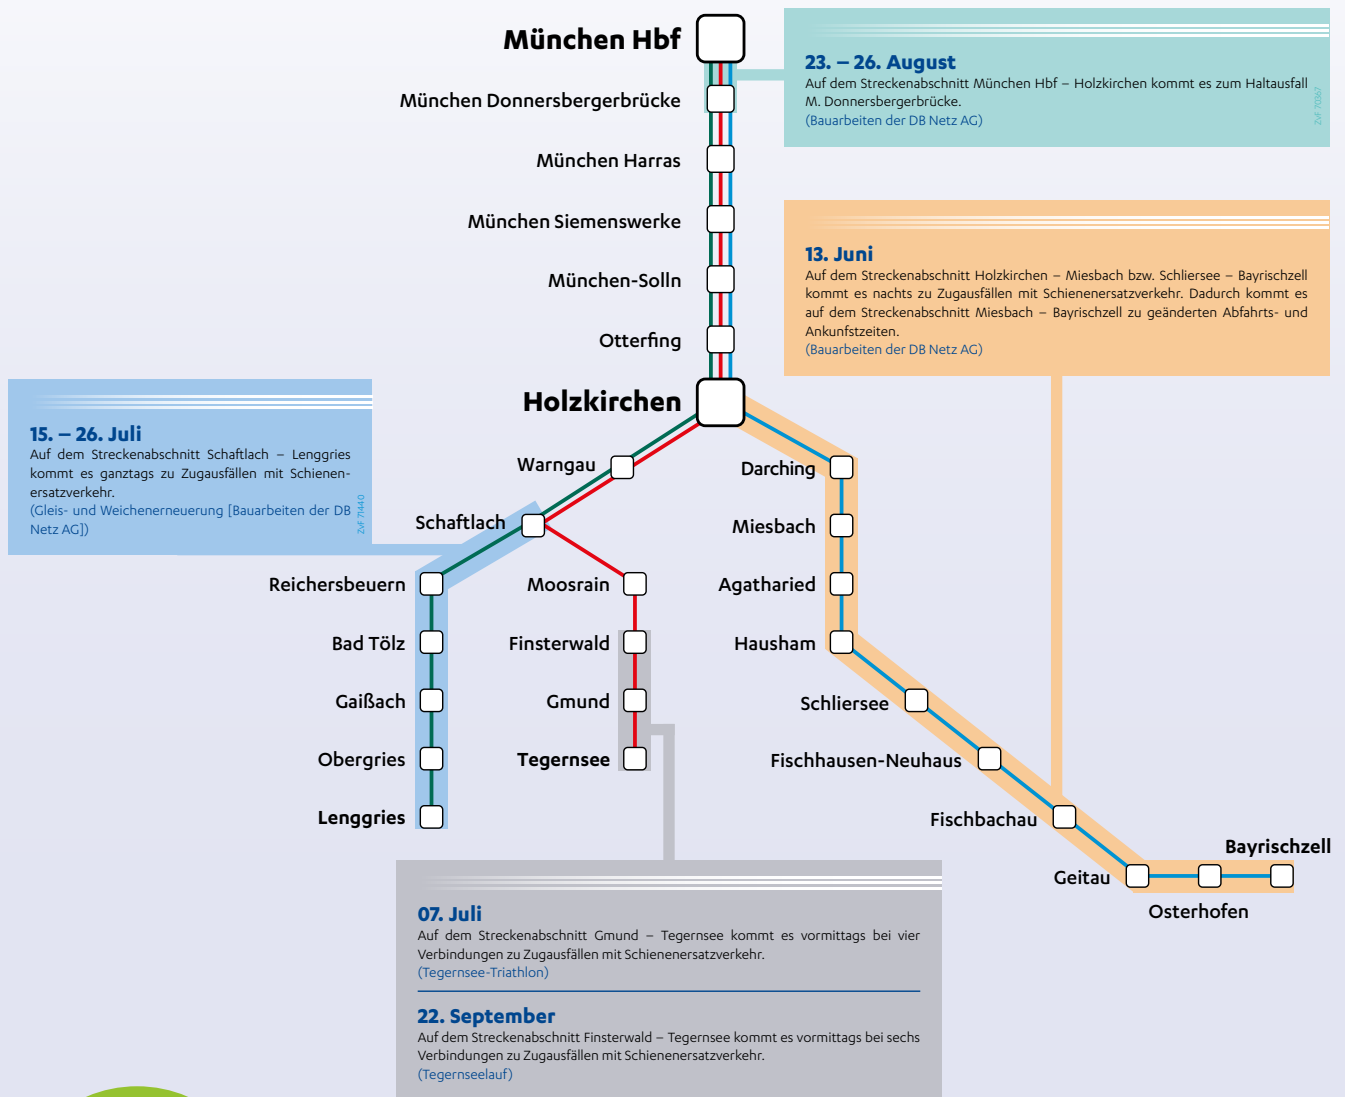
München Hbf

München Donnersbergerbrücke

München Harras

München Siemenswerke

München-Solln

Otterfing

Holzkirchen

23. – 26. August
Auf dem Streckenabschnitt München Hbf – Holzkirchen kommt es zum Haltausfall M. Donnersbergerbrücke.
(Bauarbeiten der DB Netz AG)

ZvF 70367

13. Juni
Auf dem Streckenabschnitt Holzkirchen – Miesbach bzw. Schliersee – Bayrischzell kommt es nachts zu Zugausfällen mit Schienenersatzverkehr. Dadurch kommt es auf dem Streckenabschnitt Miesbach – Bayrischzell zu geänderten Abfahrts- und Ankunftszeiten.
(Bauarbeiten der DB Netz AG)

15. – 26. Juli
Auf dem Streckenabschnitt Schaftlach – Lenggries kommt es ganztags zu Zugausfällen mit Schienenersatzverkehr.
(Gleis- und Weichenerneuerung [Bauarbeiten der DB Netz AG])

ZvF 71440

Warngau

Schaftlach

Reichersbeuern

Bad Tölz

Gaißach

Obergries

Lenggries

Moosrain

Finsterwald

Gmund

Tegernsee

Darching

Miesbach

Agatharied

Hausham

Schliersee

Fischhausen-Neuhaus

Fischbachau

Geitau

Osterhofen

Bayrischzell

07. Juli
Auf dem Streckenabschnitt Gmund – Tegernsee kommt es vormittags bei vier Verbindungen zu Zugausfällen mit Schienenersatzverkehr.
(Tegernsee-Triathlon)

22. September
Auf dem Streckenabschnitt Finsterwald – Tegernsee kommt es vormittags bei sechs Verbindungen zu Zugausfällen mit Schienenersatzverkehr.
(Tegernseelauf)